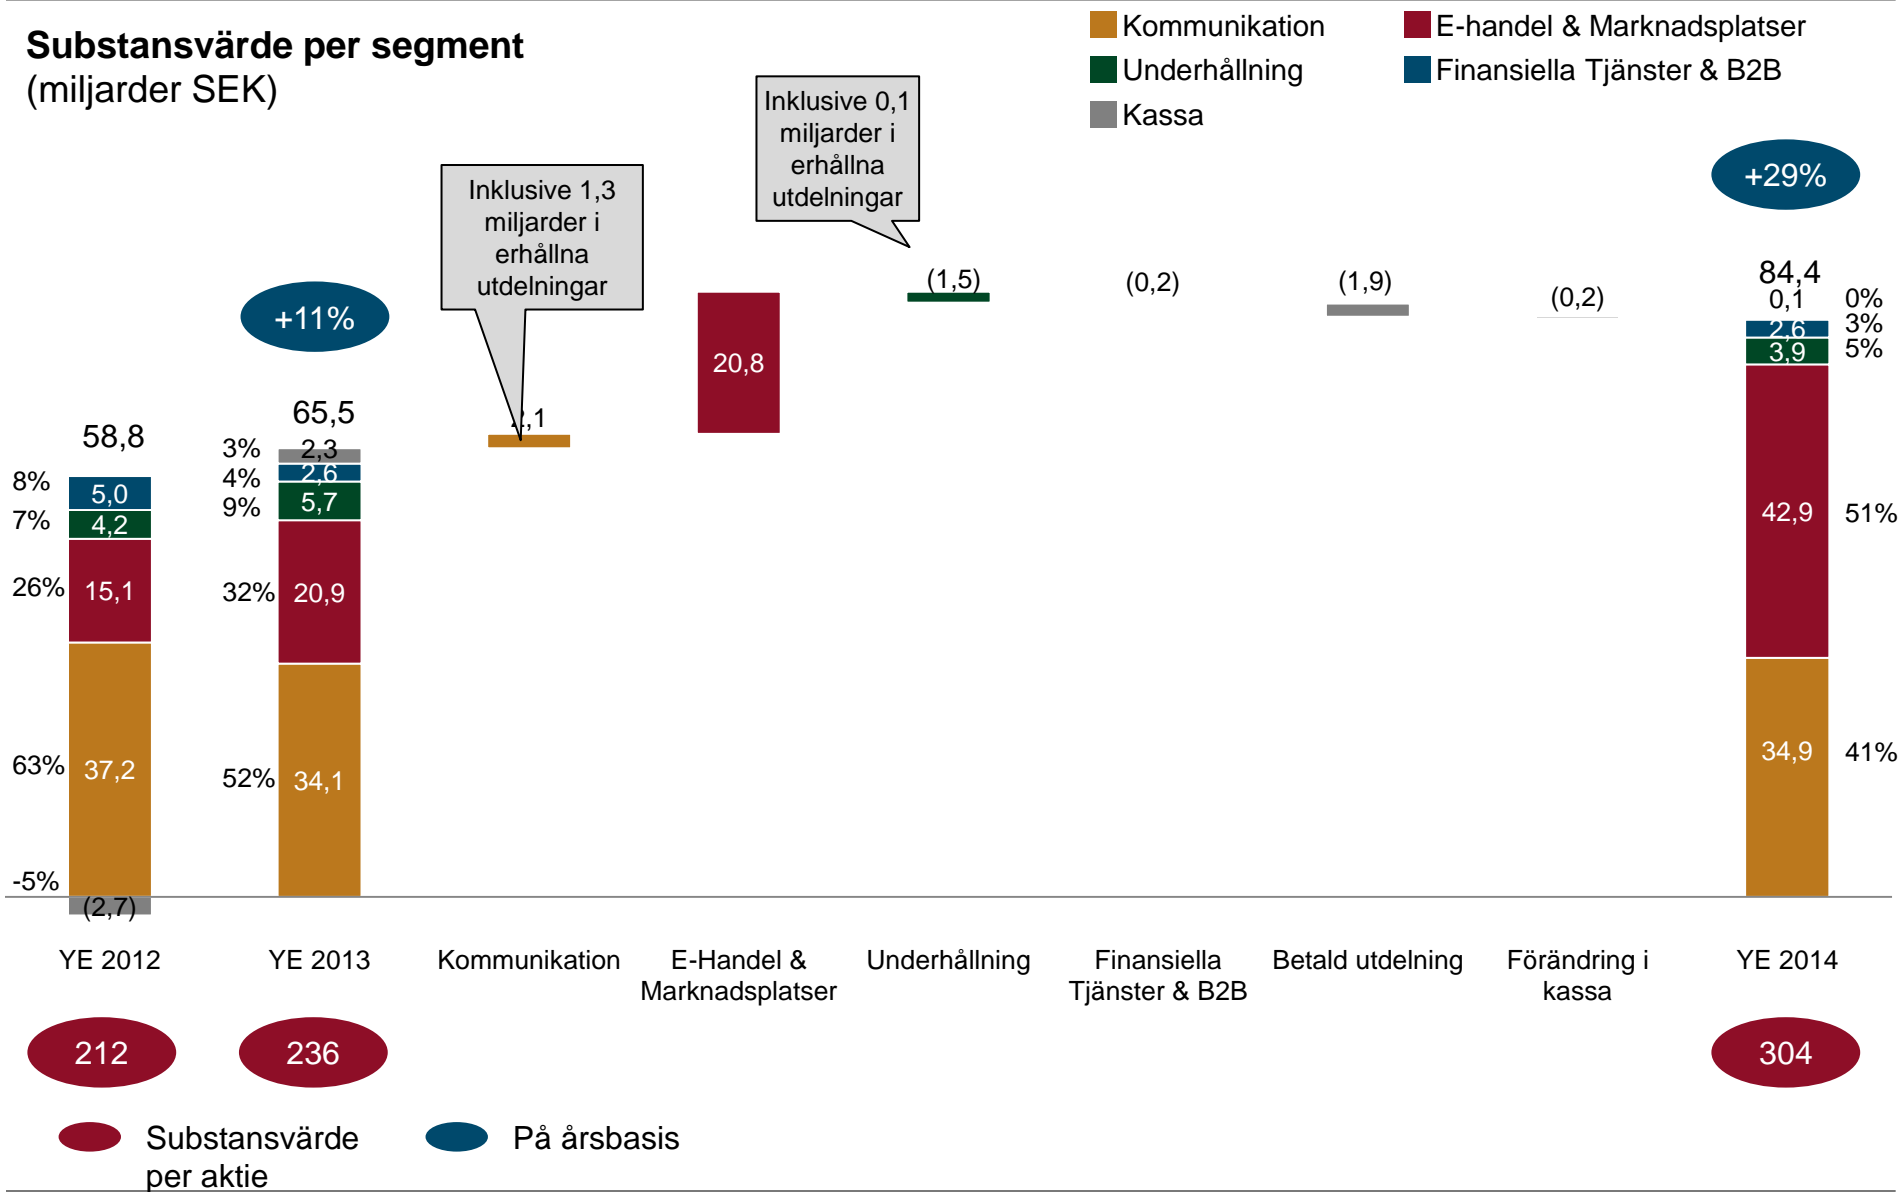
Substansvärde per segment
(miljarder SEK)

Kommunikation
E-handel & Marknadsplatser
Underhållning
Finansiella Tjänster & B2B
Kassa

Inklusive 1,3 miljarder i erhållna utdelningar

Inklusive 0,1 miljarder i erhållna utdelningar

+11%

+29%

58,8
8% 5,0
7% 4,2
26% 15,1
63% 37,2
-5% (2,7)

65,5
3% 2,3
4% 2,6
9% 5,7
32% 20,9
52% 34,1

2,1

20,8

(1,5)

(0,2)

(1,9)

(0,2)

84,4
0,1 0%
2,6 3%
3,9 5%
42,9 51%
34,9 41%

YE 2012
YE 2013
Kommunikation
E-Handel & Marknadsplatser
Underhållning
Finansiella Tjänster & B2B
Betald utdelning
Förändring i kassa
YE 2014

212
236
304

Substansvärde per aktie
På årsbasis